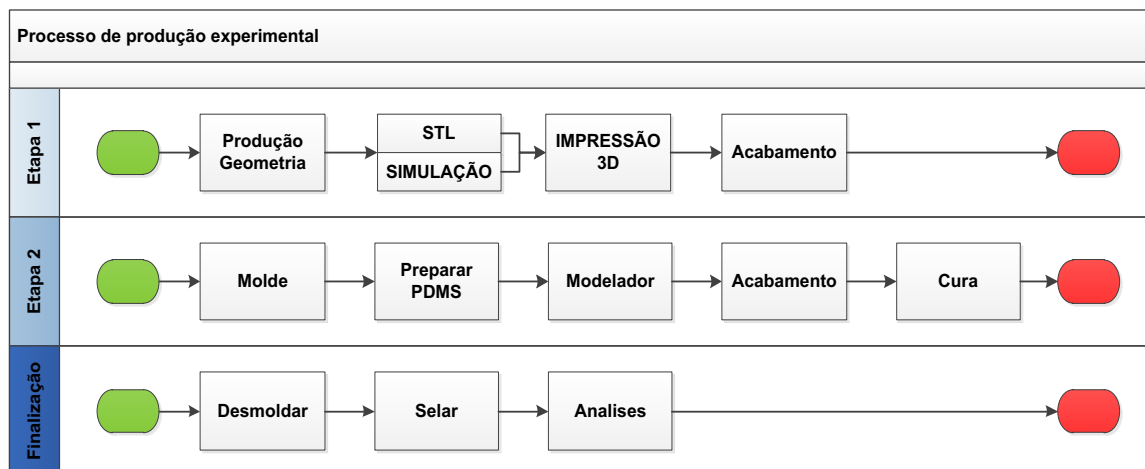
Processo de produção experimental

Etapa 1

Produção Geometria

STL

SIMULAÇÃO

IMPRESSÃO 3D

Acabamento

Etapa 2

Molde

Preparar PDMS

Modelador

Acabamento

Cura

Finalização

Desmoldar

Selar

Analises